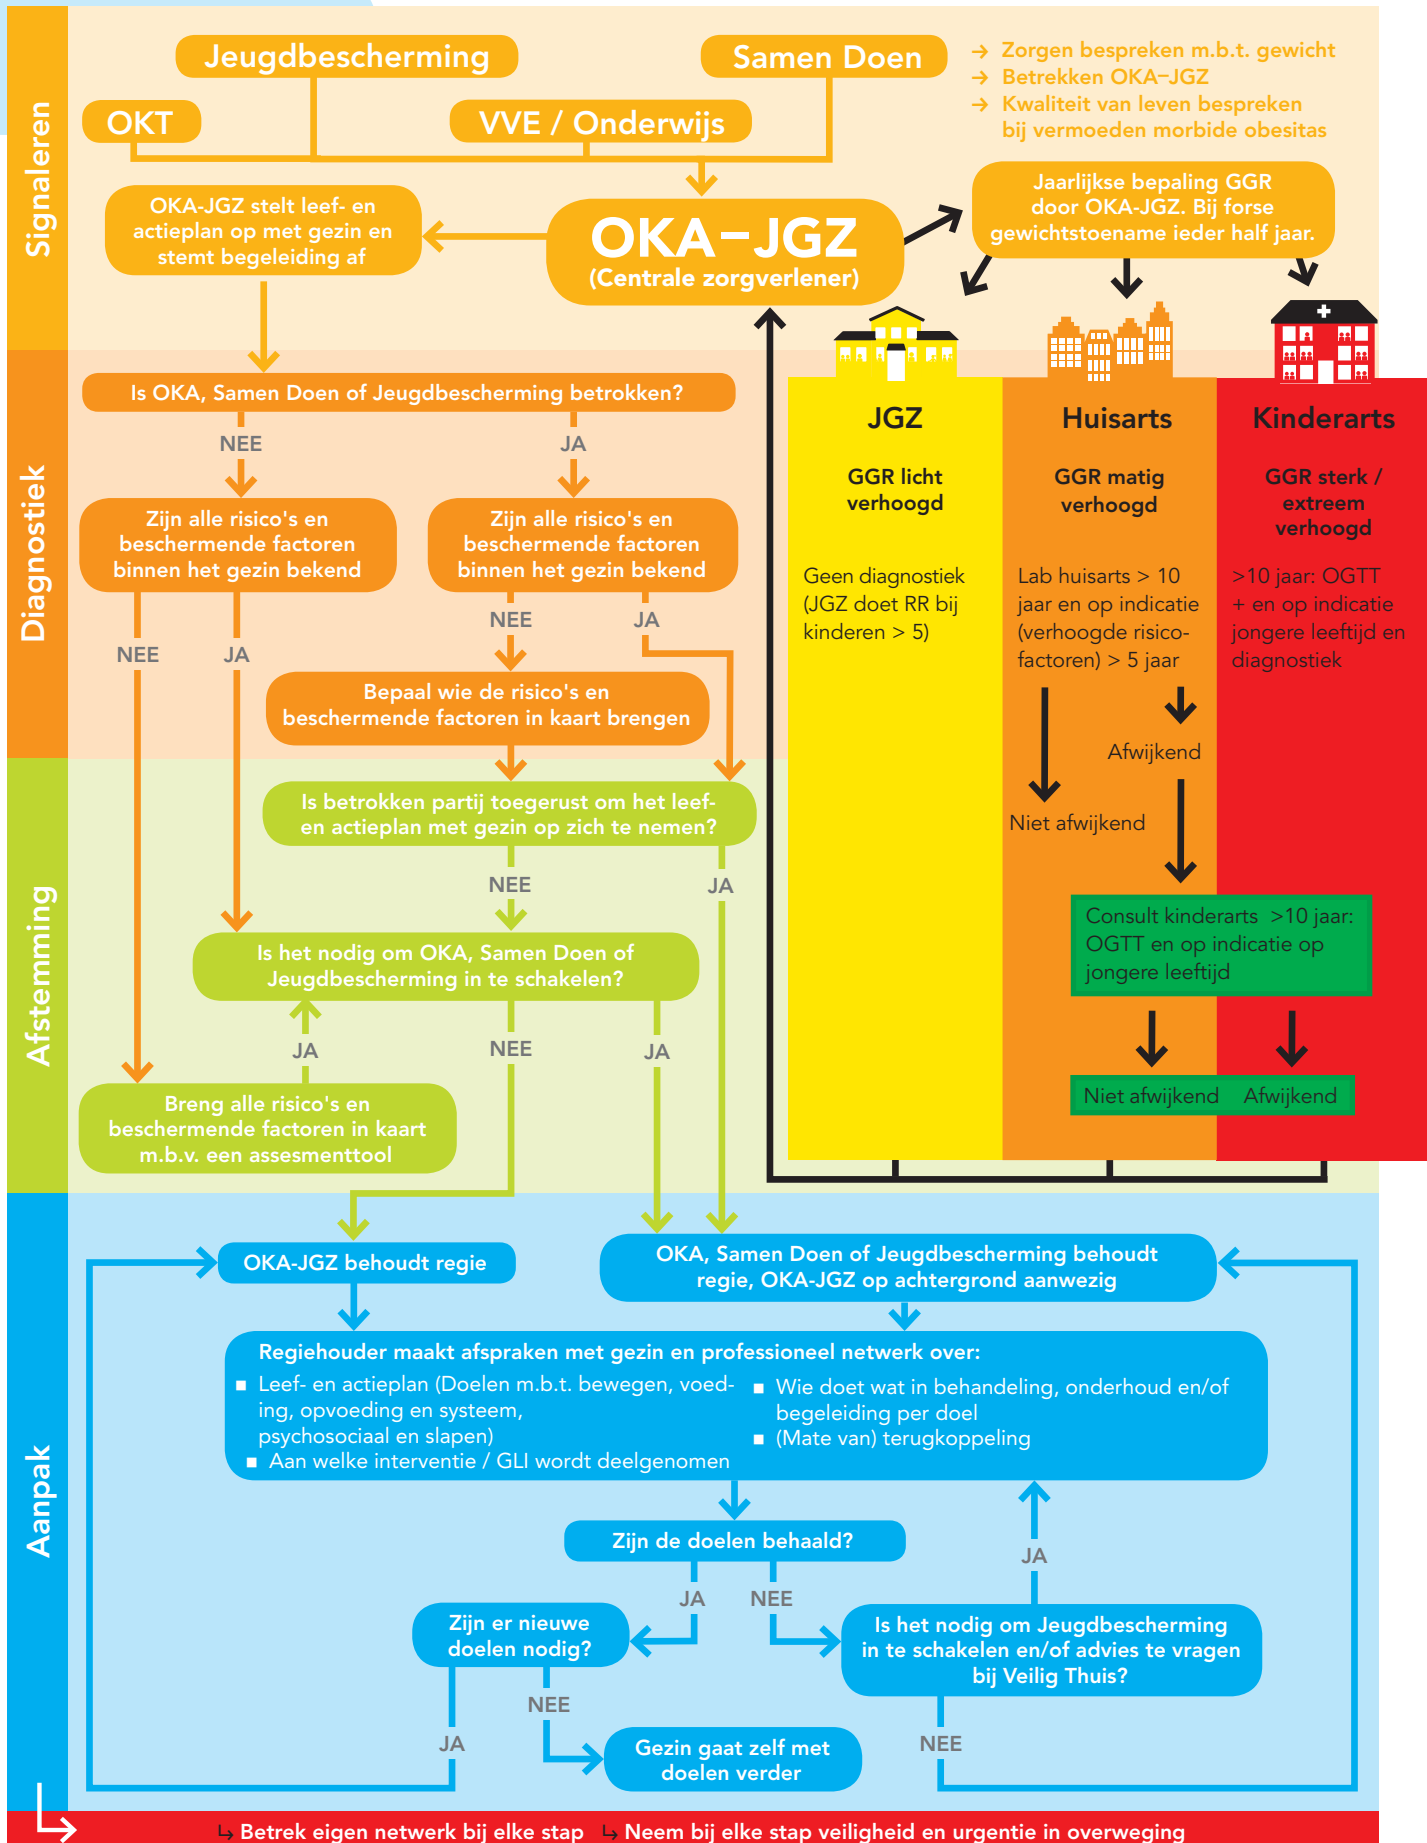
Signaleren

Jeugdbescherming

Samen Doen

OKT

VVE / Onderwijs

→ Zorgen bespreken m.b.t. gewicht
→ Betrekken OKA–JGZ
→ Kwaliteit van leven bespreken bij vermoeden morbide obesitas

OKA-JGZ stelt leef- en actieplan op met gezin en stemt begeleiding af

OKA–JGZ
(Centrale zorgverlener)

Jaarlijkse bepaling GGR door OKA-JGZ. Bij forse gewichtstoename ieder half jaar.

Diagnostiek

Is OKA, Samen Doen of Jeugdbescherming betrokken?

NEE

JA

Zijn alle risico's en beschermende factoren binnen het gezin bekend

Zijn alle risico's en beschermende factoren binnen het gezin bekend

NEE

JA

NEE

JA

Bepaal wie de risico's en beschermende factoren in kaart brengen

JGZ

GGR licht verhoogd

Geen diagnostiek (JGZ doet RR bij kinderen > 5)

Huisarts

GGR matig verhoogd

Lab huisarts > 10 jaar en op indicatie (verhoogde risicofactoren) > 5 jaar

Afwijkend

Niet afwijkend

Kinderarts

GGR sterk / extreem verhoogd

>10 jaar: OGTT + en op indicatie jongere leeftijd en diagnostiek

Afstemming

Is betrokken partij toegerust om het leef- en actieplan met gezin op zich te nemen?

NEE

JA

Is het nodig om OKA, Samen Doen of Jeugdbescherming in te schakelen?

Consult kinderarts >10 jaar: OGTT en op indicatie op jongere leeftijd

JA

NEE

JA

Breng alle risico's en beschermende factoren in kaart m.b.v. een assesmenttool

Niet afwijkend

Afwijkend

Aanpak

OKA-JGZ behoudt regie

OKA, Samen Doen of Jeugdbescherming behoudt regie, OKA-JGZ op achtergrond aanwezig

Regiehouder maakt afspraken met gezin en professioneel netwerk over:
■ Leef- en actieplan (Doelen m.b.t. bewegen, voeding, opvoeding en systeem, psychosociaal en slapen)
■ Aan welke interventie / GLI wordt deelgenomen
■ Wie doet wat in behandeling, onderhoud en/of begeleiding per doel
■ (Mate van) terugkoppeling

Zijn de doelen behaald?

JA

JA

NEE

Zijn er nieuwe doelen nodig?

Is het nodig om Jeugdbescherming in te schakelen en/of advies te vragen bij Veilig Thuis?

NEE

JA

Gezin gaat zelf met doelen verder

NEE

↳ Betrek eigen netwerk bij elke stap ↳ Neem bij elke stap veiligheid en urgentie in overweging